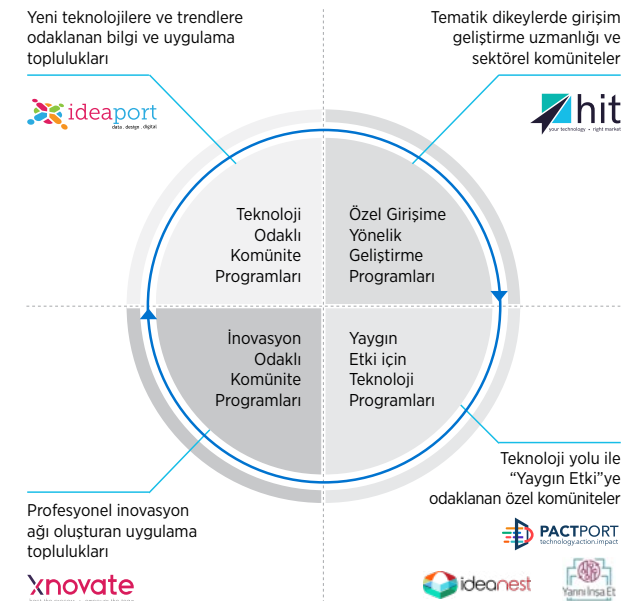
Yeni teknolojilere ve trendlere odaklanan bilgi ve uygulama toplulukları

ideaport
data . design . digital

Tematik dikeylerde girişim geliştirme uzmanlığı ve sektörel komüniteler

hit
your technology · right market

Teknoloji Odaklı Komünite Programları

Özel Girişime Yönelik Geliştirme Programları

İnovasyon Odaklı Komünite Programları

Yaygın Etki için Teknoloji Programları

Teknoloji yolu ile "Yaygın Etki"ye odaklanan özel komüniteler

PACTPORT
technology.action.impact

Profesyonel inovasyon ağı oluşturan uygulama toplulukları

xnovate

ideanest

Yarını İnşa Et